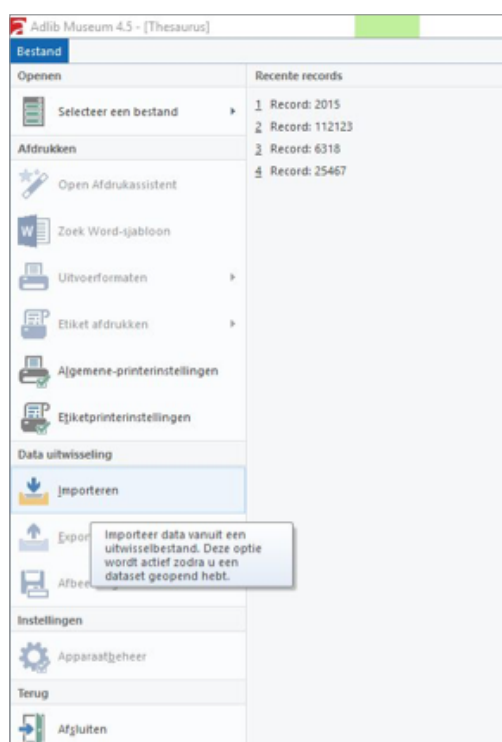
Adlib Museum 4.5 - [Thesaurus]

Bestand

Openen

Selecteer een bestand

Afdrukken

Open Afdrukassistent

Zoek Word-sjabloon

Uitvoerformaten

Etiket afdrukken

Algemene-printerinstellingen

Etiketprinterinstellingen

Data uitwisseling

Importeren

Expor

Afbee

Importeer data vanuit een uitwisselbestand. Deze optie wordt actief zodra u een dataset geopend hebt.

Instellingen

Apparaatbeheer

Terug

Afsluiten

Recente records

1 Record: 2015
2 Record: 112123
3 Record: 6318
4 Record: 25467